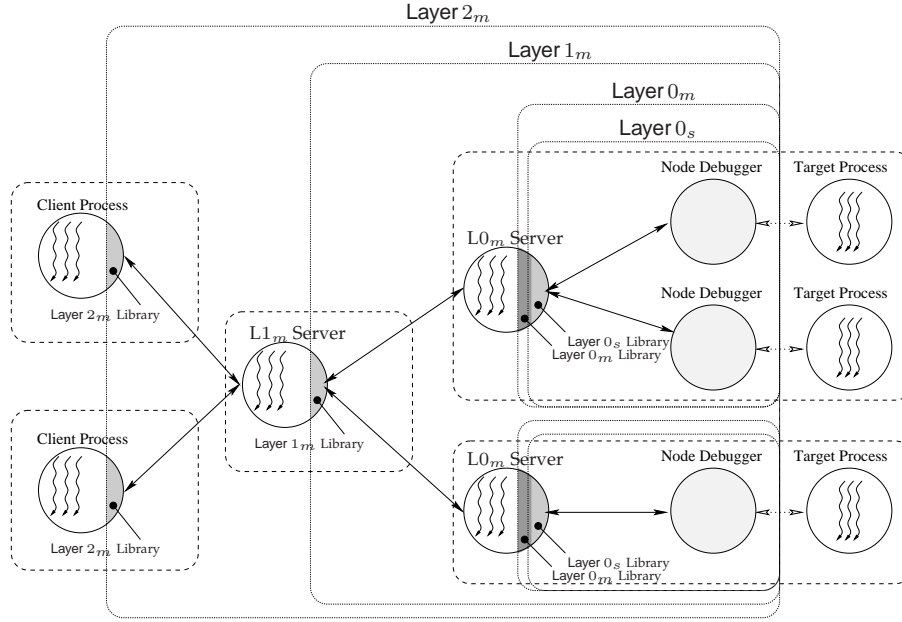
Layer $2_m$

Layer $1_m$

Layer $0_m$

Layer $0_s$

Client Process

Layer $2_m$ Library

Client Process

Layer $2_m$ Library

L$1_m$ Server

Layer $1_m$ Library

L$0_m$ Server

Layer $0_s$ Library
Layer $0_m$ Library

L$0_m$ Server

Layer $0_s$ Library
Layer $0_m$ Library

Node Debugger

Target Process

Node Debugger

Target Process

Node Debugger

Target Process